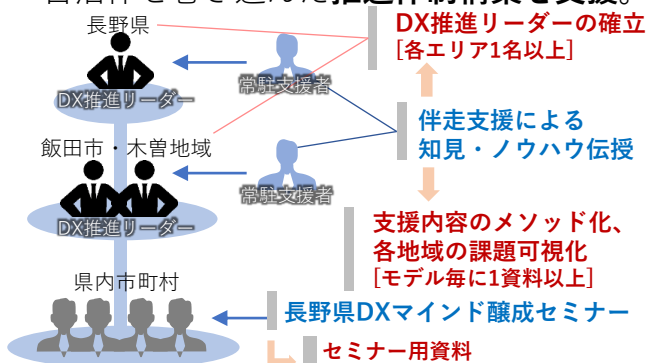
長野県

DX推進リーダー

常駐支援者

飯田市・木曽地域

常駐支援者

DX推進リーダー

県内市町村

DX推進リーダーの確立
[各エリア1名以上]

伴走支援による
知見・ノウハウ伝授

支援内容のメソッド化、
各地域の課題可視化
[モデル毎に1資料以上]

長野県DXマインド醸成セミナー

セミナー用資料